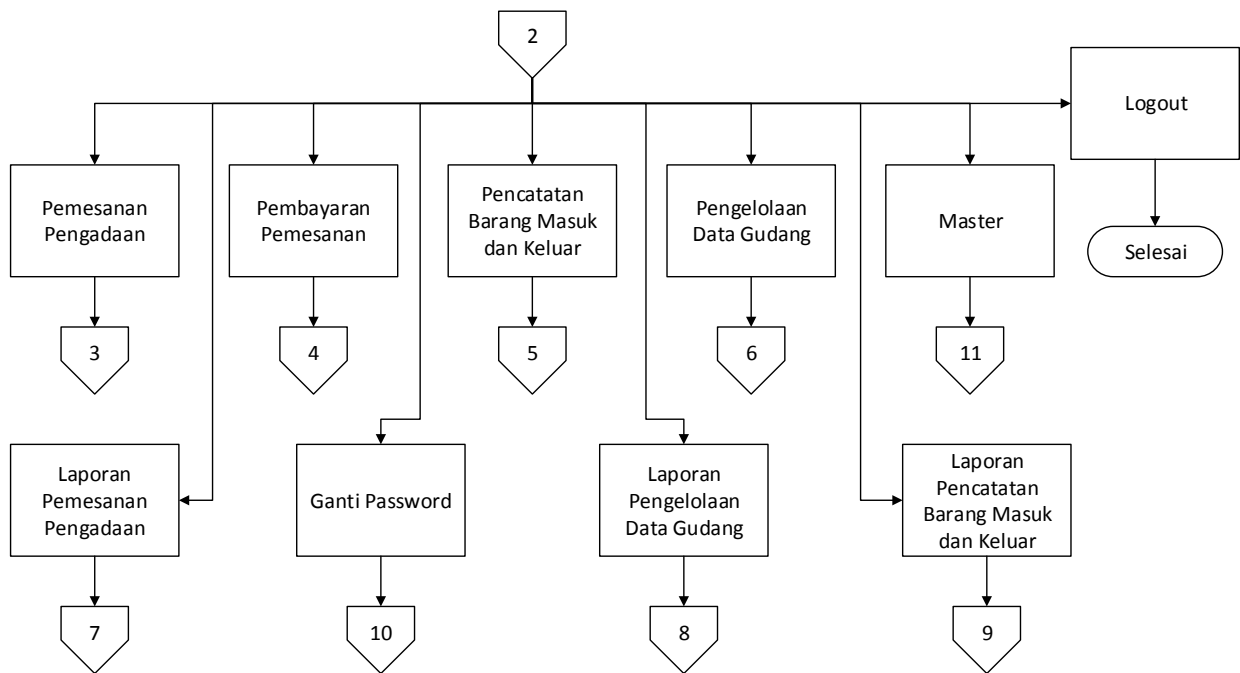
2

Logout

Pemesanan Pengadaan

Pembayaran Pemesanan

Pencatatan Barang Masuk dan Keluar

Pengelolaan Data Gudang

Master

Selesai

3

4

5

6

11

Laporan Pemesanan Pengadaan

Ganti Password

Laporan Pengelolaan Data Gudang

Laporan Pencatatan Barang Masuk dan Keluar

7

10

8

9